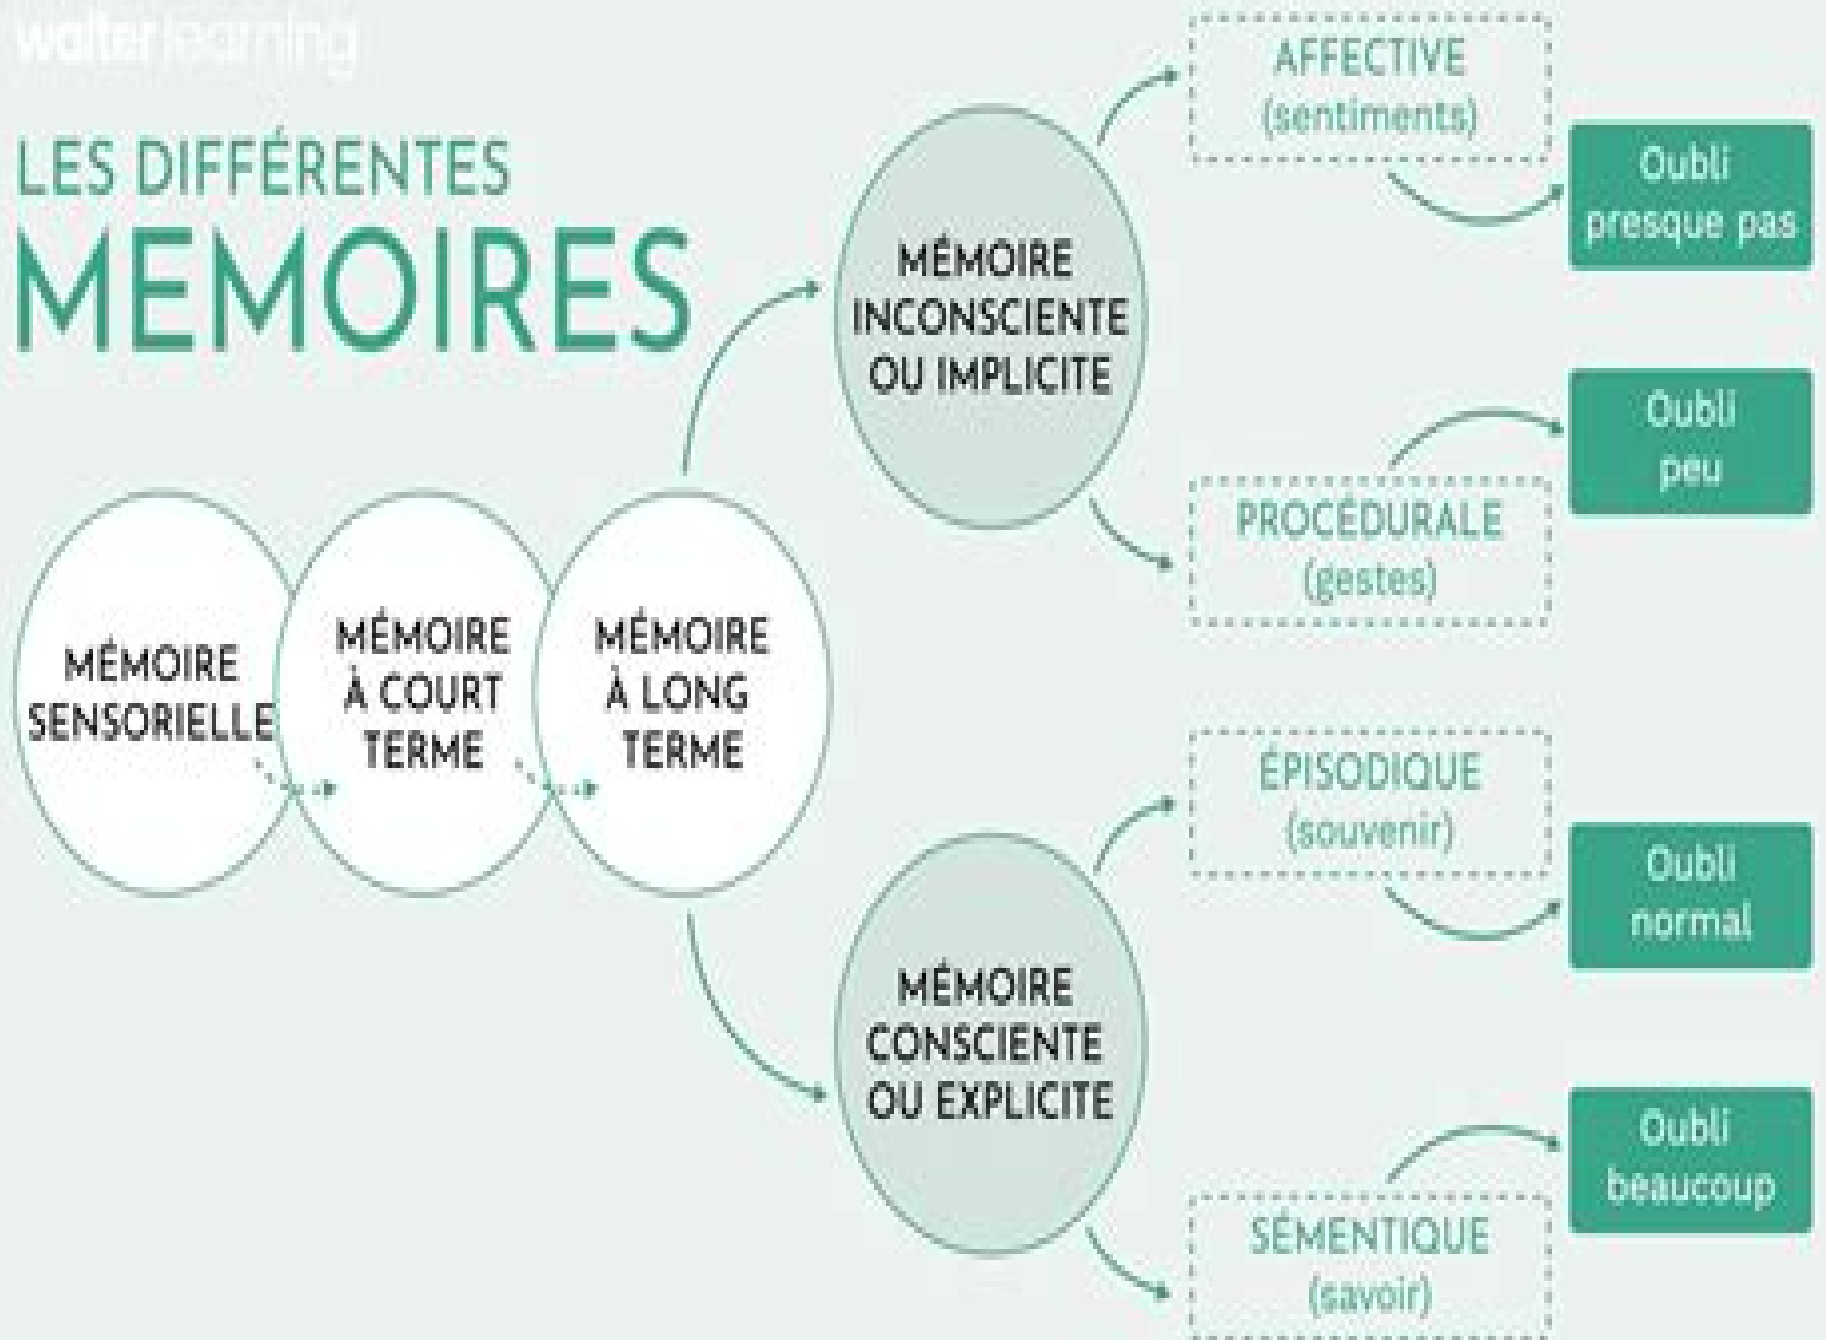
walter learning

LES DIFFÉRENTES MEMOIRES

MÉMOIRE SENSORIELLE

MÉMOIRE À COURT TERME

MÉMOIRE À LONG TERME

MÉMOIRE INCONSCIENTE OU IMPLICITE

MÉMOIRE CONSCIENTE OU EXPLICITE

AFFECTIVE (sentiments)

Oubli presque pas

Oubli peu

PROCÉDURALE (gestes)

ÉPISODIQUE (souvenir)

Oubli normal

Oubli beaucoup

SÉMENTIQUE (savoir)